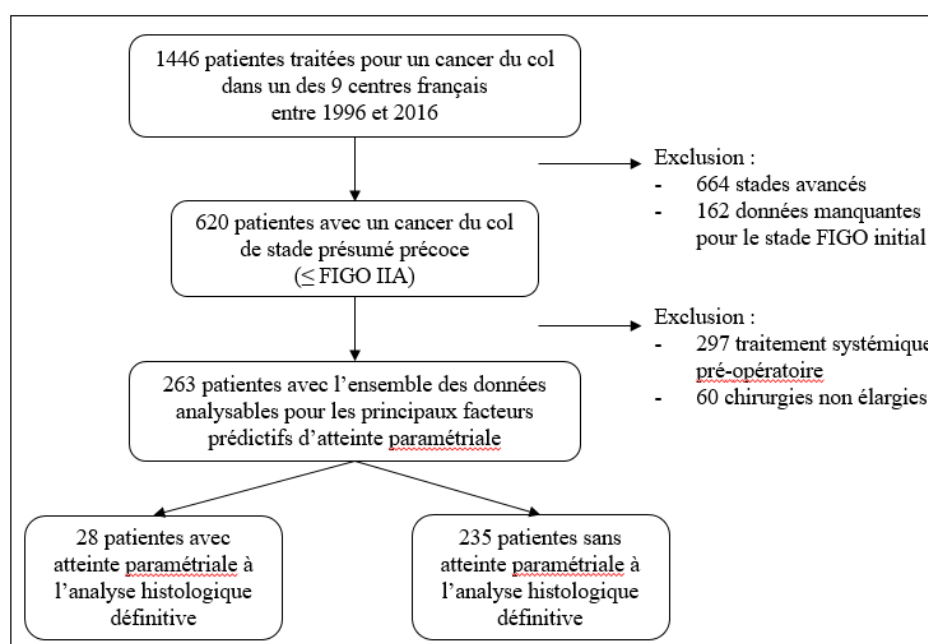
1446 patientes traitées pour un cancer du col dans un des 9 centres français entre 1996 et 2016

Exclusion :
- 664 stades avancés
- 162 données manquantes pour le stade FIGO initial

620 patientes avec un cancer du col de stade présumé précoce ($\leq$ FIGO IIA)

Exclusion :
- 297 traitement systémique pré-opératoire
- 60 chirurgies non élargies

263 patientes avec l'ensemble des données analysables pour les principaux facteurs prédictifs d'atteinte paramétriale

28 patientes avec atteinte paramétriale à l'analyse histologique définitive

235 patientes sans atteinte paramétriale à l'analyse histologique définitive